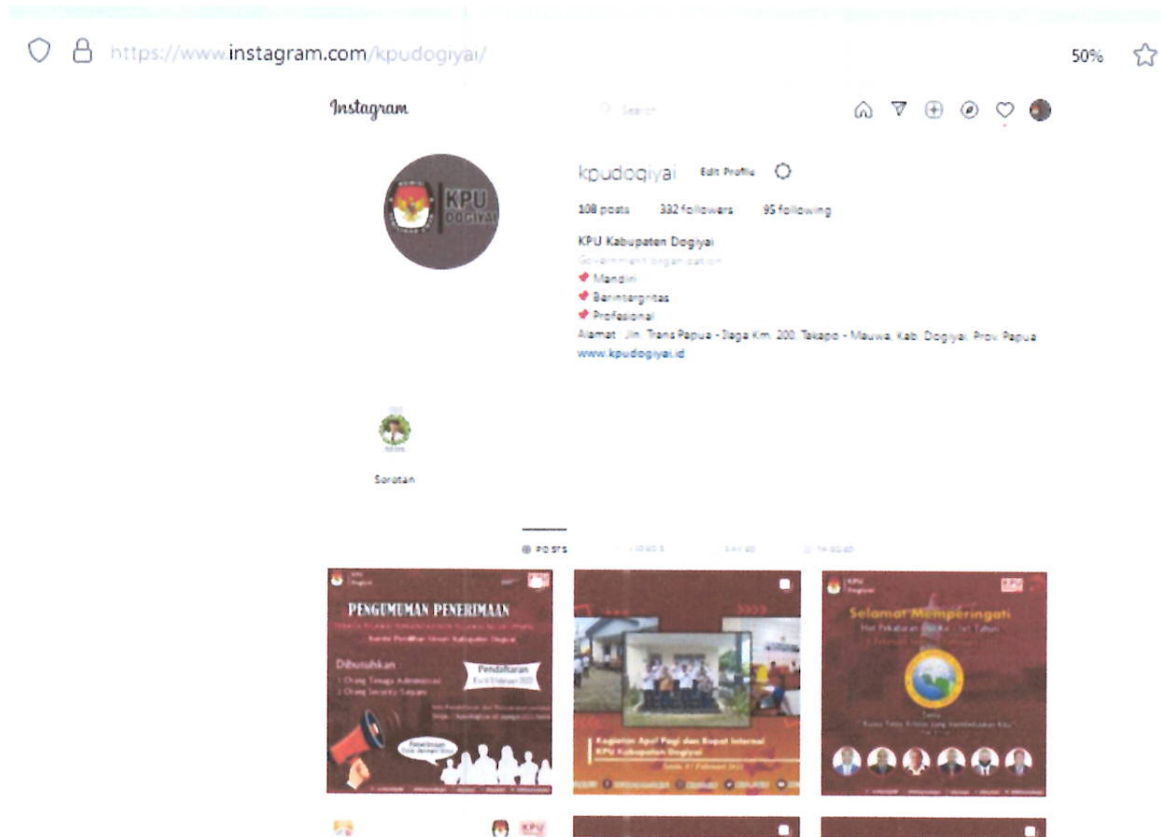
https://www.instagram.com/kpudogiyai/

50%

Instagram

Search

kpudogiyai Edit Profile

108 posts 332 followers 95 following

KPU Kabupaten Dogiyai
Government organization
Mandiri
Berintegritas
Profesional
Alamat : Jln. Trans Papua - Ilaga Km. 200, Takapo - Mauwa, Kab. Dogiyai, Prov. Papua
www.kpudogiyai.id

Sorotan

POSTS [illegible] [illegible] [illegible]

KPU Dogiyai

PENGUMUMAN PENERIMAAN

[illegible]

Dibutuhkan :
1 Orang Tenaga Administrasi
1 Orang Security Satpam

Pendaftaran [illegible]

Kegiatan Apel Pagi dan Rapat Internal KPU Kabupaten Dogiyai

Selamat Memperingati

KPU